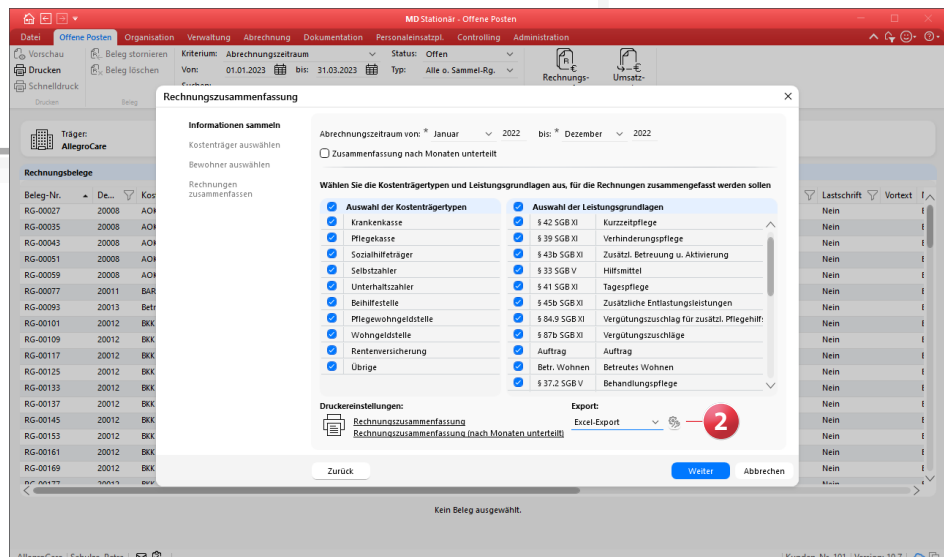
MD Stationär - Offene Posten

Datei | Offene Posten | Organisation | Verwaltung | Abrechnung | Dokumentation | Personaleinsatzpl. | Controlling | Administration

Vorschau | Beleg stornieren | Kriterium: Abrechnungszeitraum | Status: Offen
Drucken | Beleg löschen | Von: 01.01.2023 | bis: 31.03.2023 | Typ: Alle o. Sammel-Rg.
Schnelldruck
Drucken | Beleg

Rechnungs- | Umsatz-

Träger:
AllegroCare

Rechnungsbelege

| Beleg-Nr. | De... | Kost |
|---|---|---|
| RG-00027 | 20008 | AOK |
| RG-00035 | 20008 | AOK |
| RG-00043 | 20008 | AOK |
| RG-00051 | 20008 | AOK |
| RG-00059 | 20008 | AOK |
| RG-00077 | 20011 | BAR |
| RG-00093 | 20013 | Betr |
| RG-00101 | 20012 | BKK |
| RG-00109 | 20012 | BKK |
| RG-00117 | 20012 | BKK |
| RG-00125 | 20012 | BKK |
| RG-00133 | 20012 | BKK |
| RG-00137 | 20012 | BKK |
| RG-00145 | 20012 | BKK |
| RG-00153 | 20012 | BKK |
| RG-00161 | 20012 | BKK |
| RG-00169 | 20012 | BKK |

| Lastschrift | Vortext |
|---|---|
| Nein | |
| Nein | |
| Nein | |
| Nein | |
| Nein | |
| Nein | |
| Nein | |
| Nein | |
| Nein | |
| Nein | |
| Nein | |
| Nein | |
| Nein | |
| Nein | |
| Nein | |
| Nein | |
| Nein | |

Kein Beleg ausgewählt.

Rechnungszusammenfassung

Informationen sammeln
Kostenträger auswählen
Bewohner auswählen
Rechnungen zusammenfassen

Abrechnungszeitraum von: * Januar 2022 bis: * Dezember 2022
Zusammenfassung nach Monaten unterteilt

Wählen Sie die Kostenträgertypen und Leistungsgrundlagen aus, für die Rechnungen zusammengefasst werden sollen

| Auswahl der Kostenträgertypen |
|---|
| Krankenkasse |
| Pflegekasse |
| Sozialhilfeträger |
| Selbstzahler |
| Unterhaltszahler |
| Beihilfestelle |
| Pflegewohngeldstelle |
| Wohngeldstelle |
| Rentenversicherung |
| Übrige |

| Auswahl der Leistungsgrundlagen | |
|---|---|
| § 42 SGB XI | Kurzzeitpflege |
| § 39 SGB XI | Verhinderungspflege |
| § 43b SGB XI | Zusätzl. Betreuung u. Aktivierung |
| § 33 SGB V | Hilfsmittel |
| § 41 SGB XI | Tagespflege |
| § 45b SGB XI | Zusätzliche Entlastungsleistungen |
| § 84.9 SGB XI | Vergütungszuschlag für zusätzl. Pflegehilf: |
| § 87b SGB XI | Vergütungszuschläge |
| Auftrag | Auftrag |
| Betr. Wohnen | Betreutes Wohnen |
| § 37.2 SGB V | Behandlungspflege |

Druckereinstellungen:
Rechnungszusammenfassung
Rechnungszusammenfassung (nach Monaten unterteilt)

Export:
Excel-Export

2

Zurück | Weiter | Abbrechen

AllegroCare Schulze, Petra | Kunden-Nr. 101 | Version: 10.7